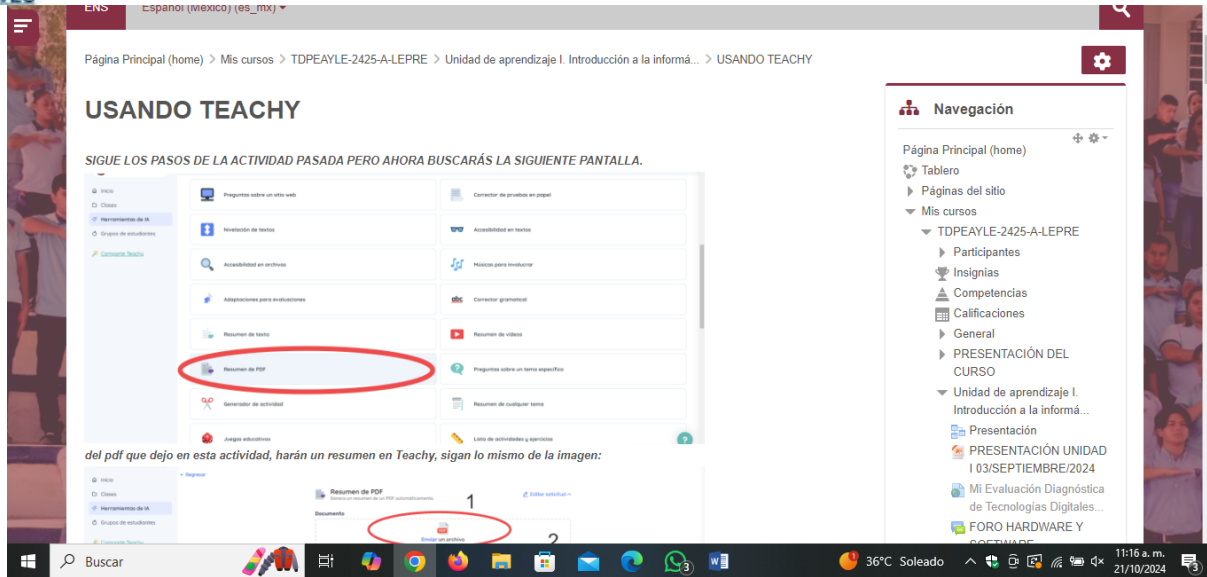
ENS Español (México) (es_mx)

Página Principal (home) > Mis cursos > TDPEAYLE-2425-A-LEPRE > Unidad de aprendizaje I. Introducción a la informá... > USANDO TEACHY

USANDO TEACHY

SIGUE LOS PASOS DE LA ACTIVIDAD PASADA PERO AHORA BUSCARÁS LA SIGUIENTE PANTALLA.

Inicio
Clases
Herramientas de IA
Grupos de estudiantes
Comparte Teachy

Preguntas sobre un sitio web
Corrector de pruebas en papel
Nivelación de textos
Accesibilidad en textos
Accesibilidad en archivos
Músicas para involucrar
Adaptaciones para evaluaciones
Corrector gramatical
Resumen de texto
Resumen de videos
Resumen de PDF
Preguntas sobre un tema específico
Generador de actividad
Resumen de cualquier tema
Juegos educativos
Lista de actividades y ejercicios

del pdf que dejo en esta actividad, harán un resumen en Teachy, sigan lo mismo de la imagen:

Inicio
Clases
Herramientas de IA
Grupos de estudiantes
Comparte Teachy
< Regresar
Resumen de PDF
Genera un resumen de un PDF automáticamente.
Editar solicitud
Documento
1
Enviar un archivo
2

Navegación
Página Principal (home)
Tablero
Páginas del sitio
Mis cursos
TDPEAYLE-2425-A-LEPRE
Participantes
Insignias
Competencias
Calificaciones
General
PRESENTACIÓN DEL CURSO
Unidad de aprendizaje I. Introducción a la informá...
Presentación
PRESENTACIÓN UNIDAD I 03/SEPTIEMBRE/2024
Mi Evaluación Diagnóstica de Tecnologías Digitales...
FORO HARDWARE Y SOFTWARE

Buscar
36°C Soleado
11:16 a. m.
21/10/2024